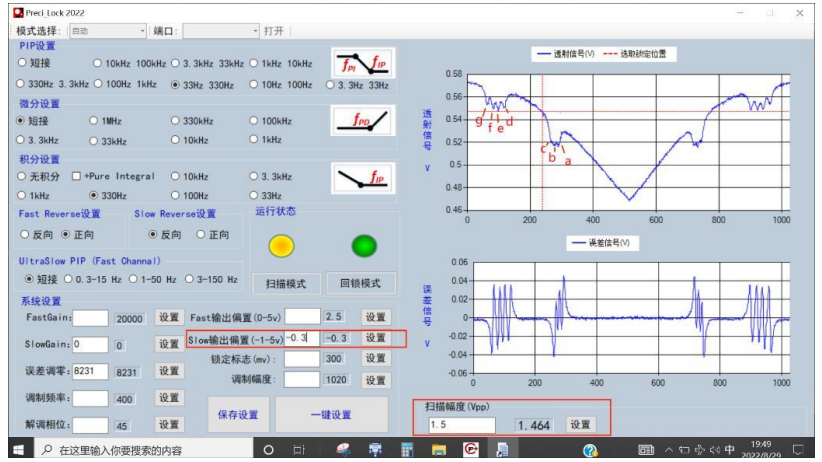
Preci Lock 2022

模式选择: 自动 端口: 打开

PIP设置
○ 短接 ○ 10kHz 100kHz ○ 3.3kHz 33kHz ○ 1kHz 10kHz
○ 330Hz 3.3kHz ○ 100Hz 1kHz ● 33Hz 330Hz ○ 10Hz 100Hz ○ 3.3Hz 33Hz
$f_{PI}$ $f_{IP}$

微分设置
● 短接 ○ 1MHz ○ 330kHz ○ 100kHz
○ 3.3kHz ○ 33kHz ○ 10kHz ○ 1kHz
$f_{PD}$

积分设置
○ 无积分 □ +Pure Integral ○ 10kHz ○ 3.3kHz
○ 1kHz ● 330Hz ○ 100Hz ○ 33Hz
$f_{IP}$

Fast Reverse设置
○ 反向 ● 正向
Slow Reverse设置
● 反向 ○ 正向
运行状态

UltraSlow PIP (Fast Channal)
● 短接 ○ 0.3-15 Hz ○ 1-50 Hz ○ 3-150 Hz
扫描模式 回锁模式

系统设置
FastGain: 20000 设置
SlowGain: 0 0 设置
误差调零: 8231 8231 设置
调制频率: 400 设置
解调相位: 45 设置
Fast输出偏置 (0-5v) 2.5 设置
Slow输出偏置 (-1-5v) -0.3 -0.3 设置
锁定标志 (mv): 300 设置
调制幅度: 1020 设置
保存设置 一键设置

透射信号(V) 选取锁定位置
透射信号 V
0.58 0.56 0.54 0.52 0.5 0.48 0.46
0 200 400 600 800 1000
g f e d c b a

误差信号(V)
误差信号 V
0.06 0.04 0.02 0 -0.02 -0.04 -0.06
0 200 400 600 800 1000

扫描幅度 (Vpp)
1.5 1.464 设置

在这里输入你要搜索的内容
19:49 2022/8/29 中